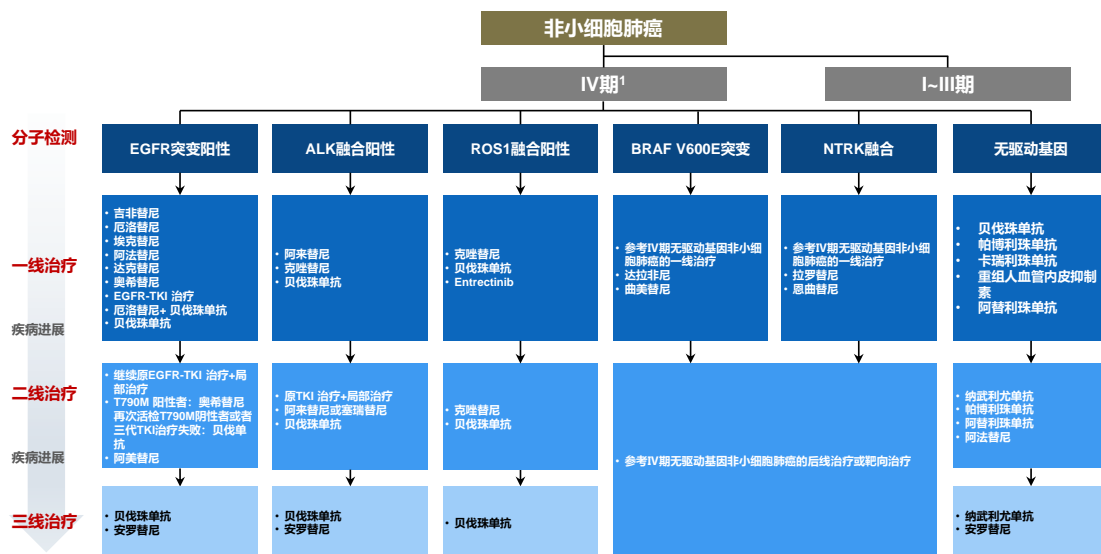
非小细胞肺癌

IV期$^1$

I~III期

分子检测

EGFR突变阳性

ALK融合阳性

ROS1融合阳性

BRAF V600E突变

NTRK融合

无驱动基因

一线治疗

• 吉非替尼
• 厄洛替尼
• 埃克替尼
• 阿法替尼
• 达克替尼
• 奥希替尼
• EGFR-TKI 治疗
• 厄洛替尼+ 贝伐珠单抗
• 贝伐珠单抗

• 阿来替尼
• 克唑替尼
• 贝伐珠单抗

• 克唑替尼
• 贝伐珠单抗
• Entrectinib

• 参考IV期无驱动基因非小细胞肺癌的一线治疗
• 达拉非尼
• 曲美替尼

• 参考IV期无驱动基因非小细胞肺癌的一线治疗
• 拉罗替尼
• 恩曲替尼

• 贝伐珠单抗
• 帕博利珠单抗
• 卡瑞利珠单抗
• 重组人血管内皮抑制素
• 阿替利珠单抗

疾病进展

二线治疗

• 继续原EGFR-TKI 治疗+局部治疗
• T790M 阳性者：奥希替尼 再次活检T790M阴性者或者三代TKI治疗失败：贝伐单抗
• 阿美替尼

• 原TKI 治疗+局部治疗
• 阿来替尼或塞瑞替尼
• 贝伐珠单抗

• 克唑替尼
• 贝伐珠单抗

• 参考IV期无驱动基因非小细胞肺癌的后线治疗或靶向治疗

• 纳武利尤单抗
• 帕博利珠单抗
• 阿替利珠单抗
• 阿法替尼

疾病进展

三线治疗

• 贝伐珠单抗
• 安罗替尼

• 贝伐珠单抗
• 安罗替尼

• 贝伐珠单抗

• 纳武利尤单抗
• 安罗替尼